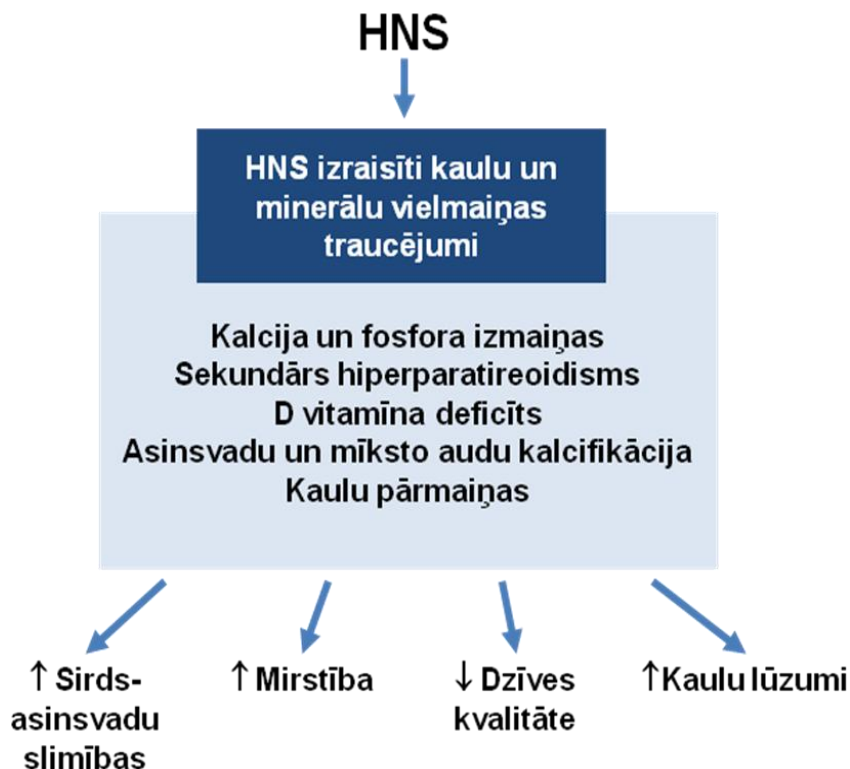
HNS

HNS izraisīti kaulu un minerālu vielmaiņas traucējumi

Kalcija un fosfora izmaiņas
Sekundārs hiperparatireoidisms
D vitamīna deficīts
Asinsvadu un mīksto audu kalcifikācija
Kaulu pārmaiņas

↑ Sirds-asinsvadu slimības

↑ Mirstība

↓ Dzīves kvalitāte

↑Kaulu lūzumi